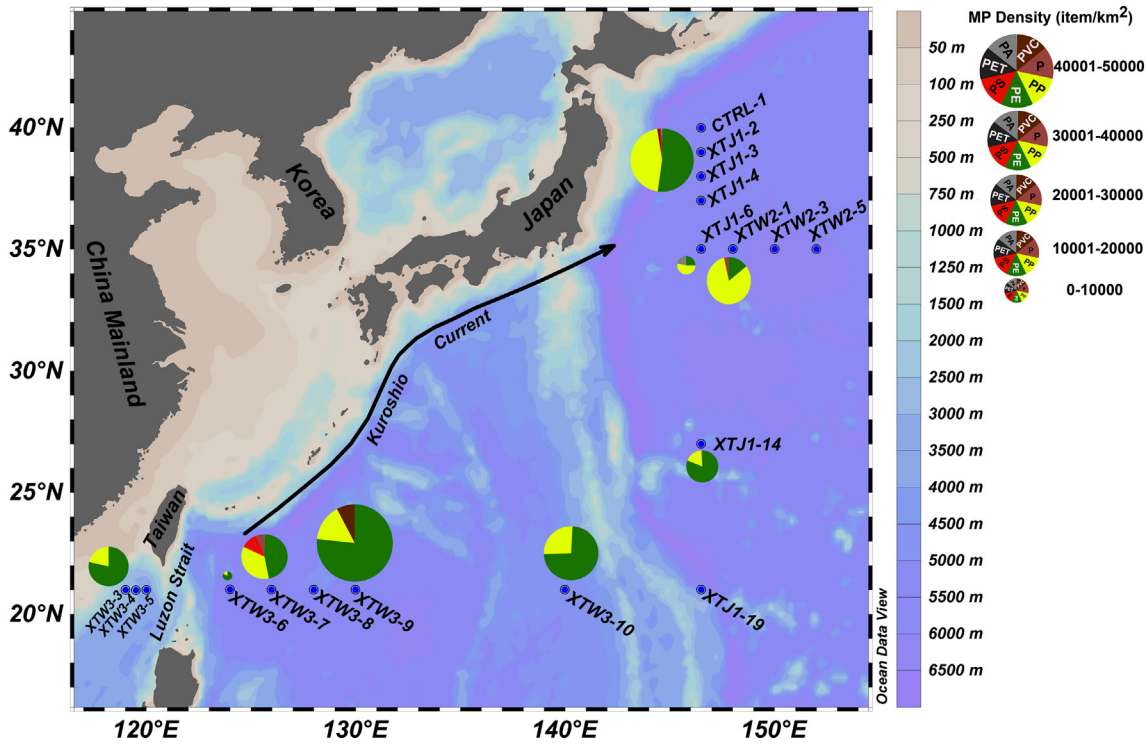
40°N
35°N
30°N
25°N
20°N
120°E
130°E
140°E
150°E
Korea
Japan
China Mainland
Taiwan
Luzon Strait
Kuroshio
Current
CTRL-1
XTJ1-2
XTJ1-3
XTJ1-4
XTJ1-6
XTW2-1
XTW2-3
XTW2-5
XTJ1-14
XTW3-3
XTW3-4
XTW3-5
XTW3-6
XTW3-7
XTW3-8
XTW3-9
XTW3-10
XTJ1-19
Ocean Data View
50 m
100 m
250 m
500 m
750 m
1000 m
1250 m
1500 m
2000 m
2500 m
3000 m
3500 m
4000 m
4500 m
5000 m
5500 m
6000 m
6500 m
MP Density (item/km$^2$)
PA
PVC
PET
P
PS
PE
PP
40001-50000
30001-40000
20001-30000
10001-20000
0-10000